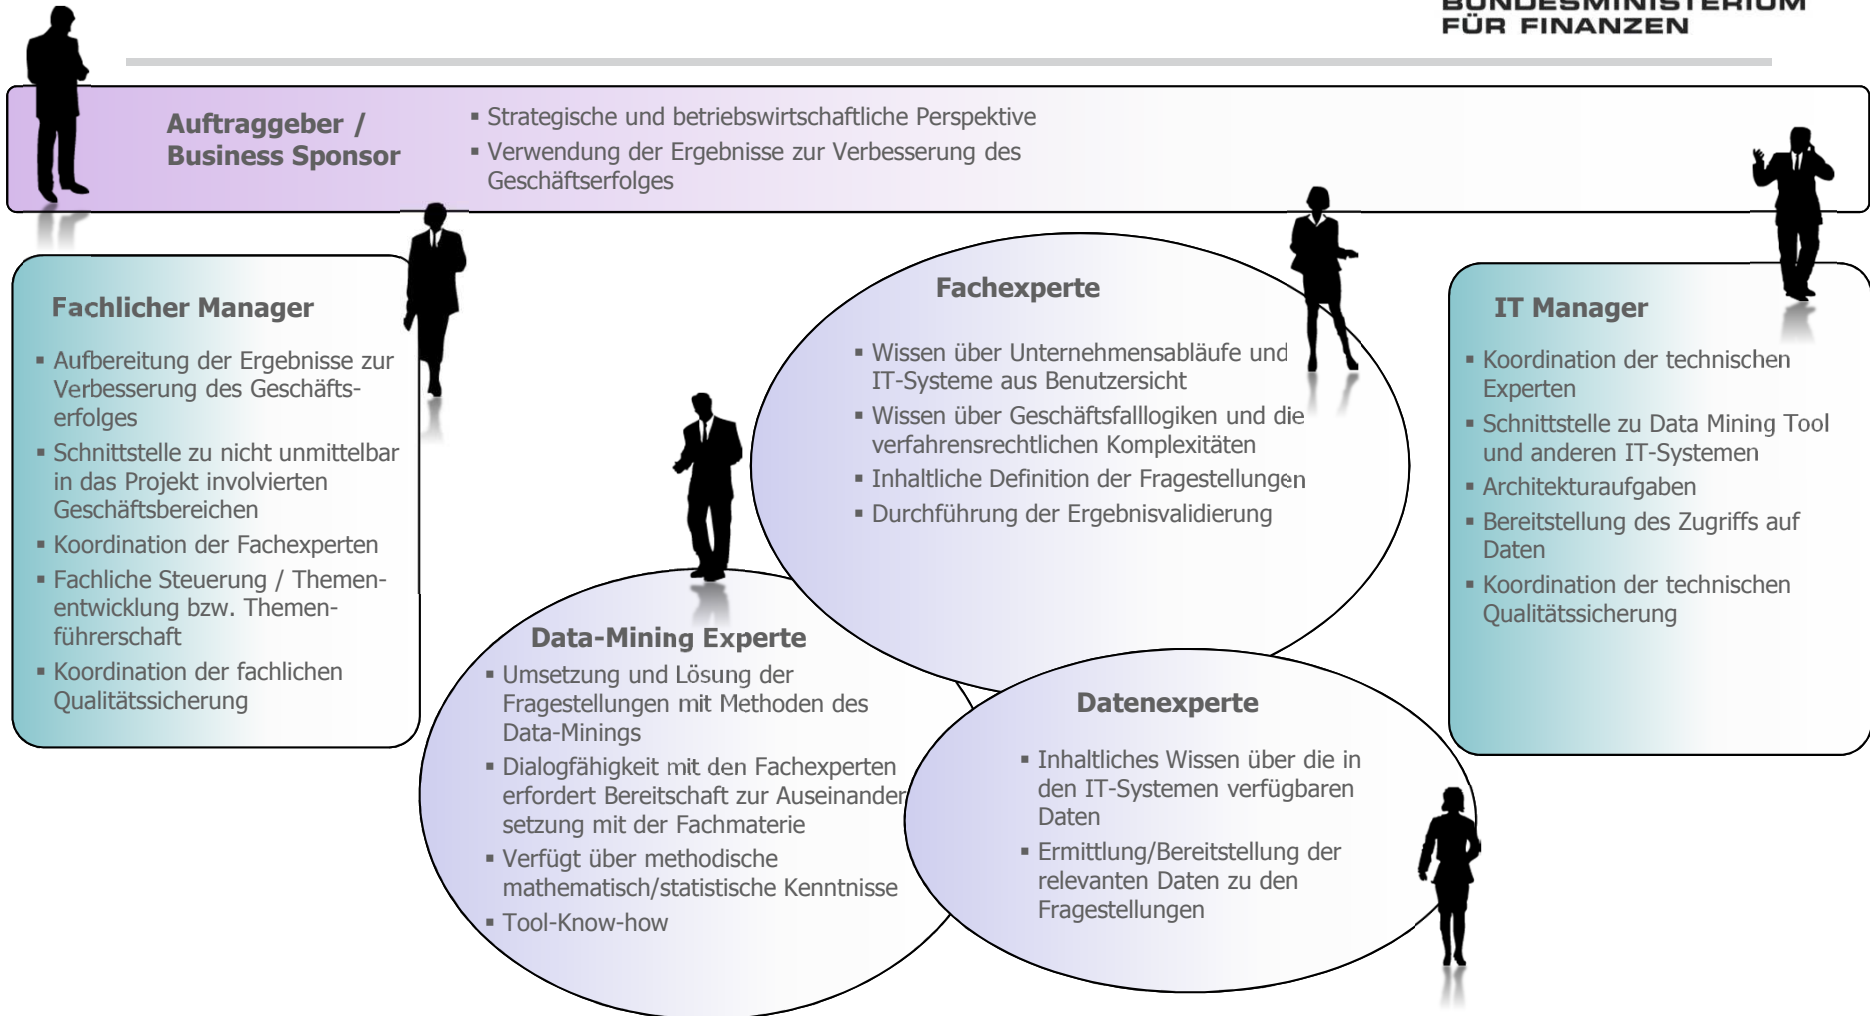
BUNDESMINISTERIUM FÜR FINANZEN

Auftraggeber / Business Sponsor

- Strategische und betriebswirtschaftliche Perspektive
- Verwendung der Ergebnisse zur Verbesserung des Geschäftserfolges

Fachlicher Manager

- Aufbereitung der Ergebnisse zur Verbesserung des Geschäftserfolges
- Schnittstelle zu nicht unmittelbar in das Projekt involvierten Geschäftsbereichen
- Koordination der Fachexperten
- Fachliche Steuerung / Themenentwicklung bzw. Themenführerschaft
- Koordination der fachlichen Qualitätssicherung

Fachexperte

- Wissen über Unternehmensabläufe und IT-Systeme aus Benutzersicht
- Wissen über Geschäftsfalllogiken und die verfahrensrechtlichen Komplexitäten
- Inhaltliche Definition der Fragestellungen
- Durchführung der Ergebnisvalidierung

IT Manager

- Koordination der technischen Experten
- Schnittstelle zu Data Mining Tool und anderen IT-Systemen
- Architekturaufgaben
- Bereitstellung des Zugriffs auf Daten
- Koordination der technischen Qualitätssicherung

Data-Mining Experte

- Umsetzung und Lösung der Fragestellungen mit Methoden des Data-Minings
- Dialogfähigkeit mit den Fachexperten erfordert Bereitschaft zur Auseinandersetzung mit der Fachmaterie
- Verfügt über methodische mathematisch/statistische Kenntnisse
- Tool-Know-how

Datenexperte

- Inhaltliches Wissen über die in den IT-Systemen verfügbaren Daten
- Ermittlung/Bereitstellung der relevanten Daten zu den Fragestellungen